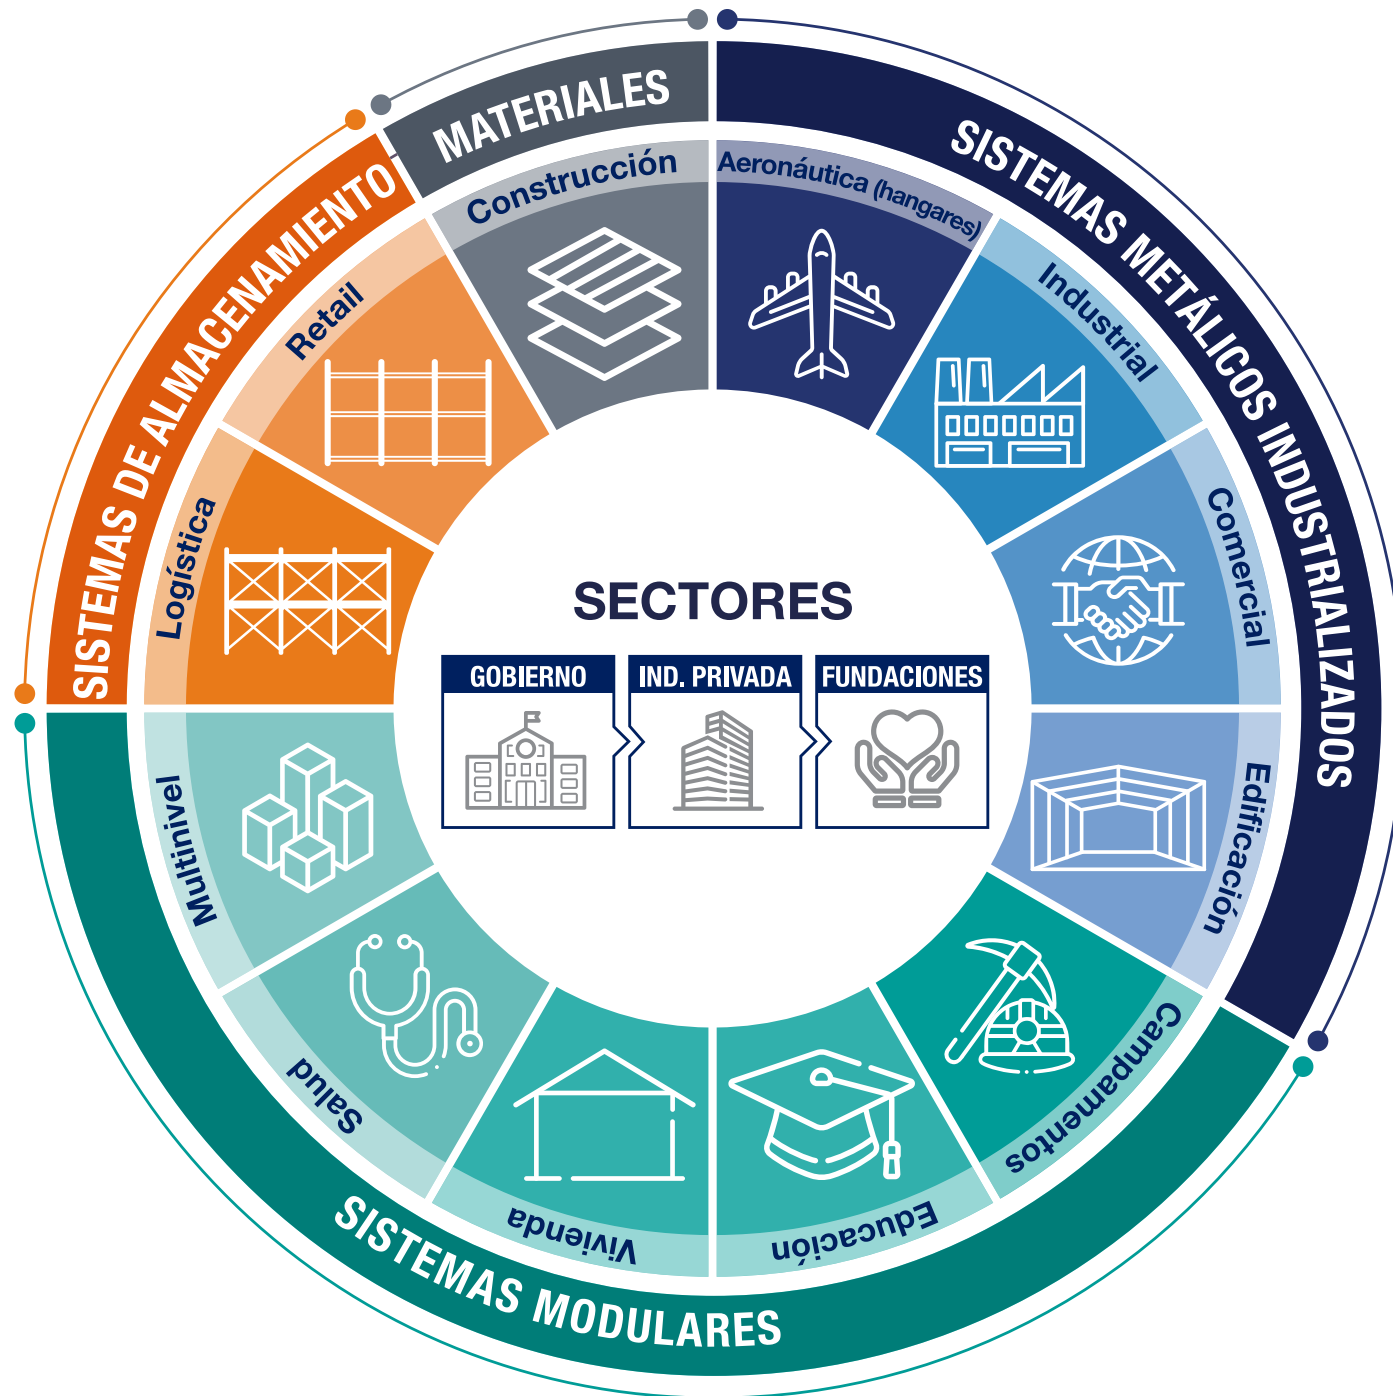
MATERIALES
SISTEMAS METÁLICOS INDUSTRIALIZADOS
SISTEMAS DE ALMACENAMIENTO
SISTEMAS MODULARES

Construcción
Aeronáutica (hangares)
Industrial
Comercial
Edificación
Campamentos
Educación
Vivienda
Salud
Multinivel
Logística
Retail

SECTORES
GOBIERNO
IND. PRIVADA
FUNDACIONES